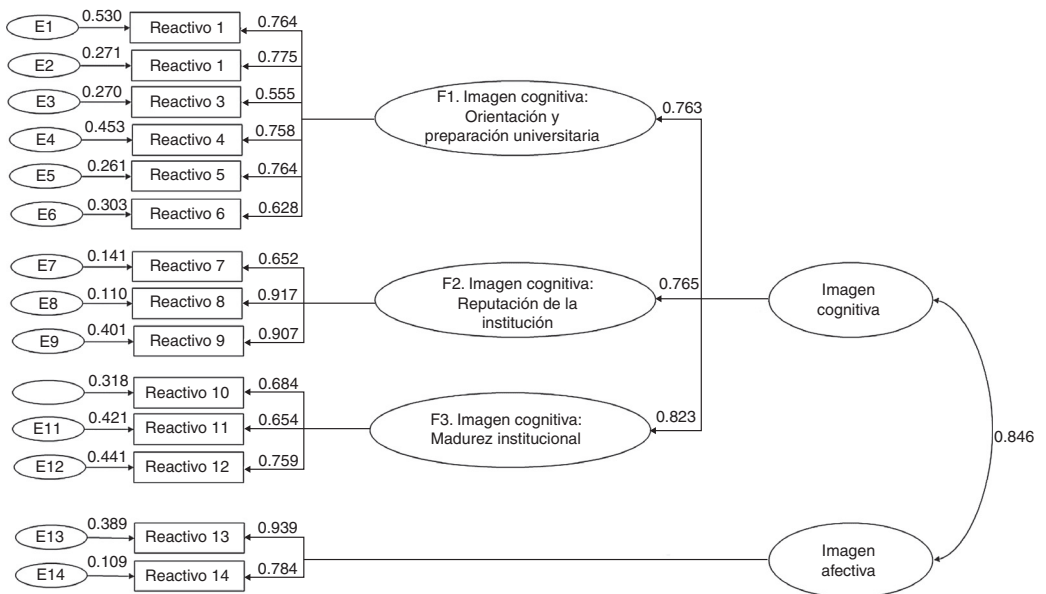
E1 0.530 Reactivo 1 0.764
E2 0.271 Reactivo 1 0.775
E3 0.270 Reactivo 3 0.555
E4 0.453 Reactivo 4 0.758
E5 0.261 Reactivo 5 0.764
E6 0.303 Reactivo 6 0.628

F1. Imagen cognitiva: Orientación y preparación universitaria
0.763

E7 0.141 Reactivo 7 0.652
E8 0.110 Reactivo 8 0.917
E9 0.401 Reactivo 9 0.907

F2. Imagen cognitiva: Reputación de la institución
0.765

Imagen cognitiva

0.318 Reactivo 10 0.684
E11 0.421 Reactivo 11 0.654
E12 0.441 Reactivo 12 0.759

F3. Imagen cognitiva: Madurez institucional
0.823

0.846

E13 0.389 Reactivo 13 0.939
E14 0.109 Reactivo 14 0.784

Imagen afectiva